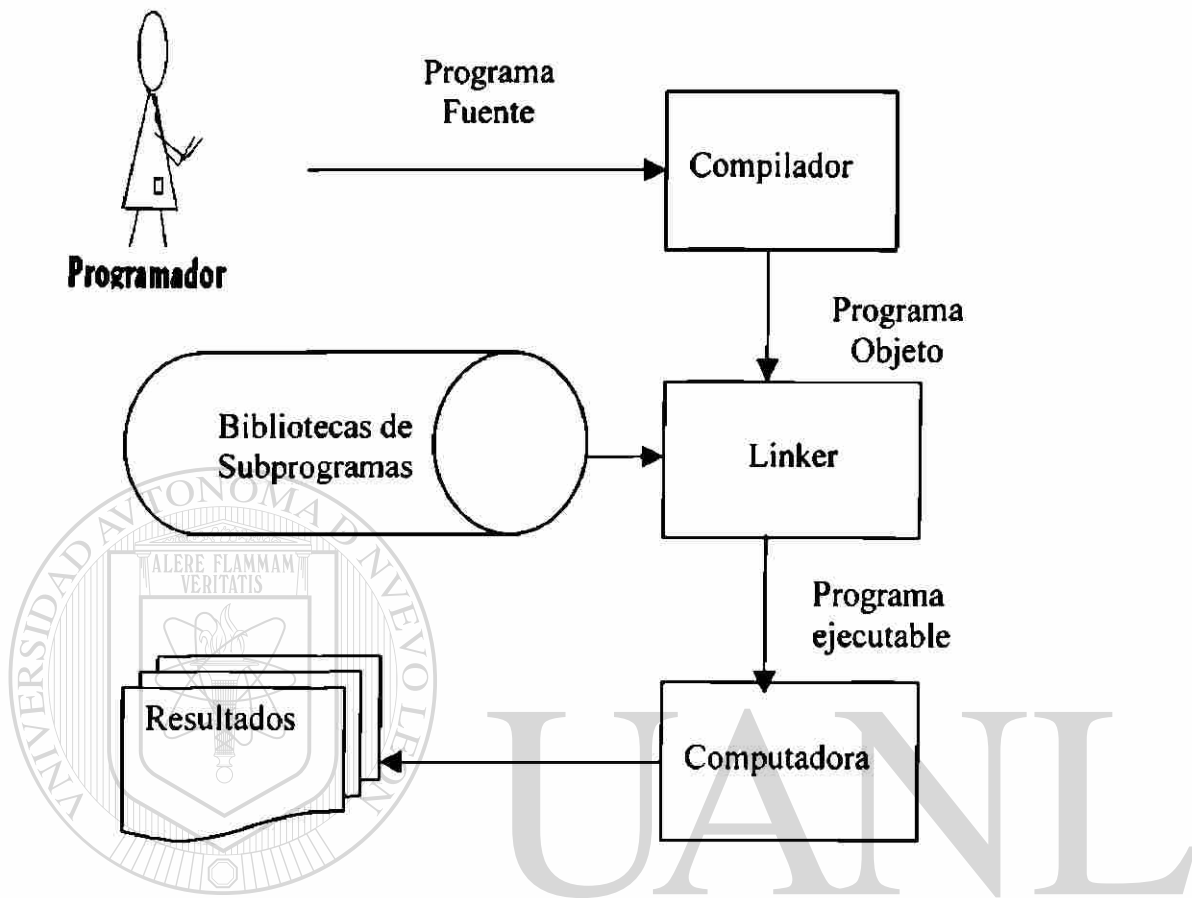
Programa Fuente

Compilador

Programador

Programa Objeto

Bibliotecas de Subprogramas

Linker

UNIVERSIDAD AUTÓNOMA DE NUEVO LEÓN

ALERE FLAMMAM VERITATIS

Programa ejecutable

Resultados

Computadora

UANL